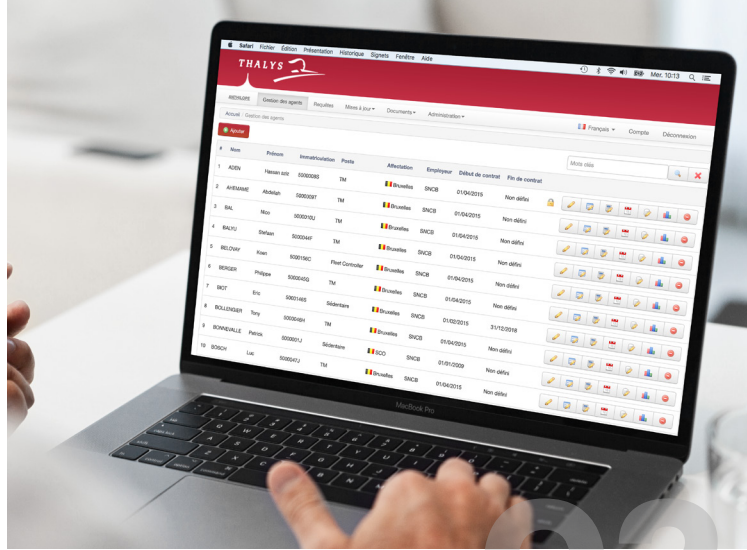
Safari Fichier Édition Présentation Historique Signets Fenêtre Aide

Mer. 10:13

THALYS

MENUS Gestion des agents Requêtes Mises à jour Documents Administration

Accueil Gestion des agents

Français Compte Déconnexion

Ajouter

Mots clés

| # | Nom | Prénom | Immatriculation | Poste | Affectation | Employeur | Début de contrat | Fin de contrat |
|---|---|---|---|---|---|---|---|---|
| 1 | ADEN | Hassan aziz | 50050080 | TM | Bruxelles | SNCB | 01/04/2015 | Non défini |
| 2 | AHEMANE | Abdelah | 50050087 | TM | Bruxelles | SNCB | 01/04/2015 | Non défini |
| 3 | BAL | Nico | 5000010U | TM | Bruxelles | SNCB | 01/04/2015 | Non défini |
| 4 | BALYU | Stefaan | 500044F | TM | Bruxelles | SNCB | 01/04/2015 | Non défini |
| 5 | BELOVAY | Koen | 5000156C | Fleet Controller | Bruxelles | SNCB | 01/04/2015 | Non défini |
| 6 | BERGER | Philippe | 5000045G | TM | Bruxelles | SNCB | 01/04/2015 | Non défini |
| 7 | BIOT | Eric | 5000146S | Sédentaire | Bruxelles | SNCB | 01/02/2015 | 31/12/2018 |
| 8 | BOLLINGER | Tony | 500048H | TM | Bruxelles | SNCB | 01/04/2015 | Non défini |
| 9 | BONNEVALLE | Patrick | 500001J | Sédentaire | SCO | SNCB | 01/01/2009 | Non défini |
| 10 | BOSCH | Luc | 5000047J | TM | Bruxelles | SNCB | 01/04/2015 | Non défini |

MacBook Pro